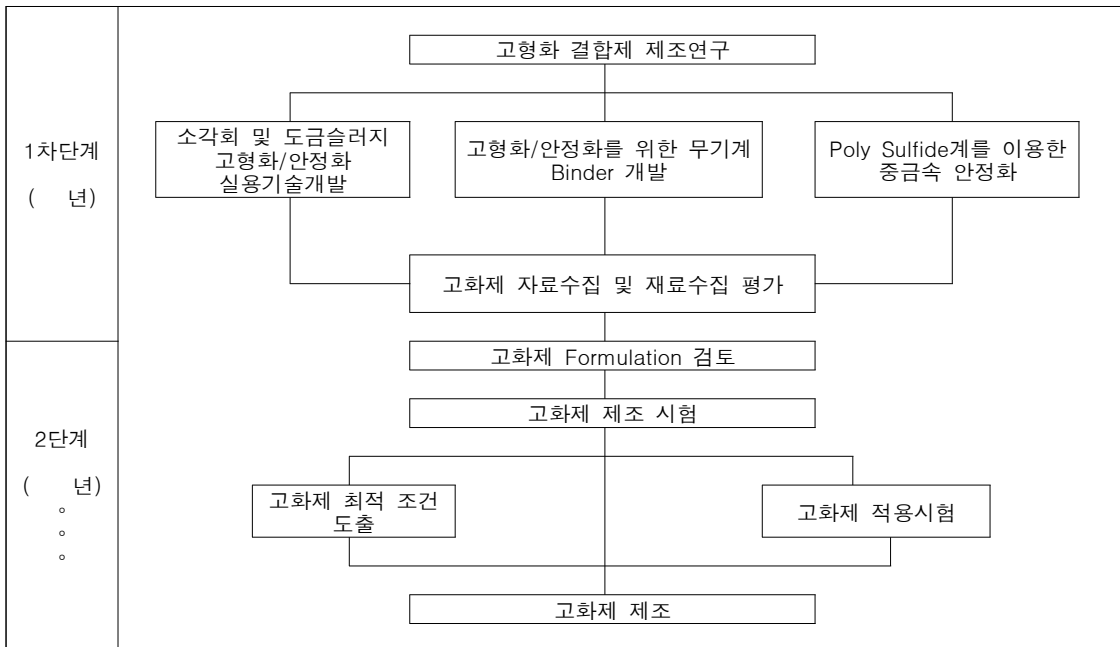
1차단계

(　　년)

고형화 결합제 제조연구

소각회 및 도금슬러지 고형화/안정화 실용기술개발

고형화/안정화를 위한 무기계 Binder 개발

Poly Sulfide계를 이용한 중금속 안정화

고화제 자료수집 및 재료수집 평가

2단계

(　　년)
◦
◦
◦

고화제 Formulation 검토

고화제 제조 시험

고화제 최적 조건 도출

고화제 적용시험

고화제 제조